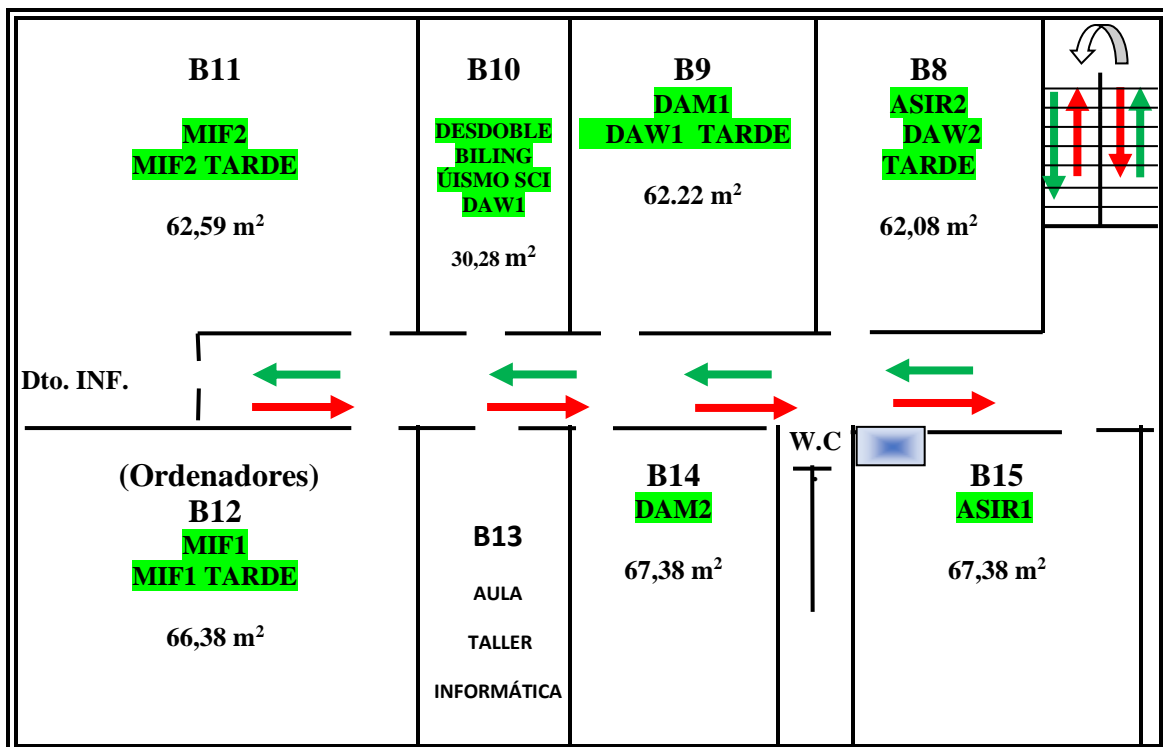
B11

MIF2
MIF2 TARDE

62,59 m$^2$

B10

DESDOBLE BILING ÚISMO SCI DAW1

30,28 m$^2$

B9

DAM1
DAW1 TARDE

62.22 m$^2$

B8

ASIR2
DAW2
TARDE

62,08 m$^2$

Dto. INF.

(Ordenadores)
B12
MIF1
MIF1 TARDE

66,38 m$^2$

B13

AULA

TALLER

INFORMÁTICA

B14
DAM2

67,38 m$^2$

W.C

B15
ASIR1

67,38 m$^2$